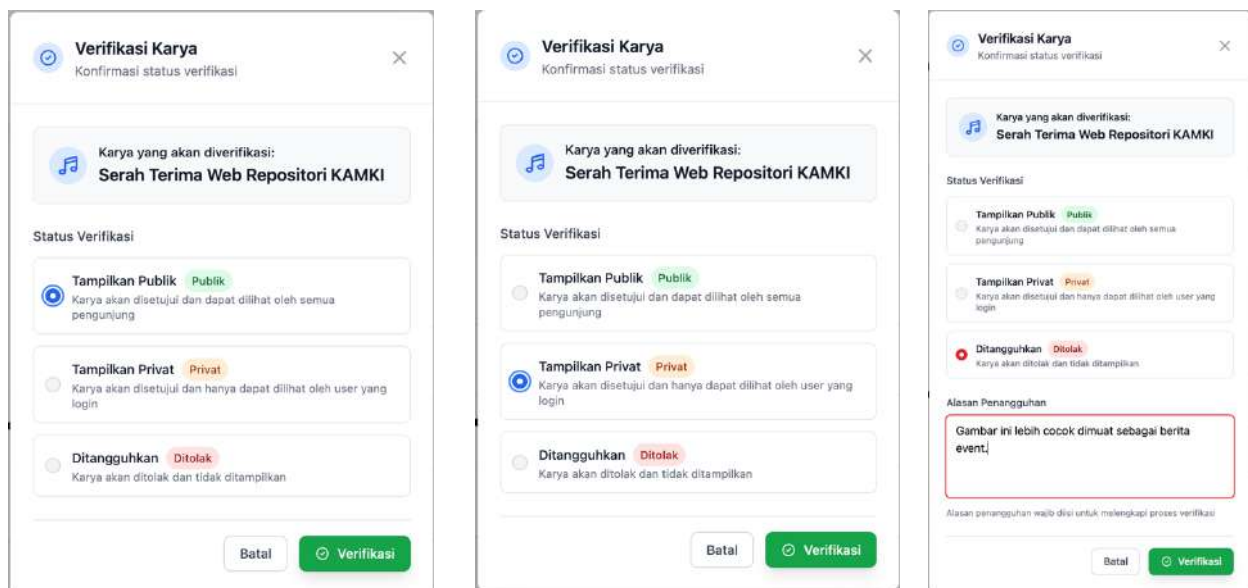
Verifikasi Karya
Konfirmasi status verifikasi

×

Karya yang akan diverifikasi:
Serah Terima Web Repositori KAMKI

Status Verifikasi

Tampilkan Publik Publik
Karya akan disetujui dan dapat dilihat oleh semua pengunjung

Tampilkan Privat Privat
Karya akan disetujui dan hanya dapat dilihat oleh user yang login

Ditangguhkan Ditolak
Karya akan ditolak dan tidak ditampilkan

Batal

Verifikasi

Verifikasi Karya
Konfirmasi status verifikasi

×

Karya yang akan diverifikasi:
Serah Terima Web Repositori KAMKI

Status Verifikasi

Tampilkan Publik Publik
Karya akan disetujui dan dapat dilihat oleh semua pengunjung

Tampilkan Privat Privat
Karya akan disetujui dan hanya dapat dilihat oleh user yang login

Ditangguhkan Ditolak
Karya akan ditolak dan tidak ditampilkan

Batal

Verifikasi

Verifikasi Karya
Konfirmasi status verifikasi

×

Karya yang akan diverifikasi:
Serah Terima Web Repositori KAMKI

Status Verifikasi

Tampilkan Publik Publik
Karya akan disetujui dan dapat dilihat oleh semua pengunjung

Tampilkan Privat Privat
Karya akan disetujui dan hanya dapat dilihat oleh user yang login

Ditangguhkan Ditolak
Karya akan ditolak dan tidak ditampilkan

Alasan Penangguhan

Gambar ini lebih cocok dimuat sebagai berita event.

Alasan penangguhan wajib diisi untuk melengkapi proses verifikasi

Batal

Verifikasi